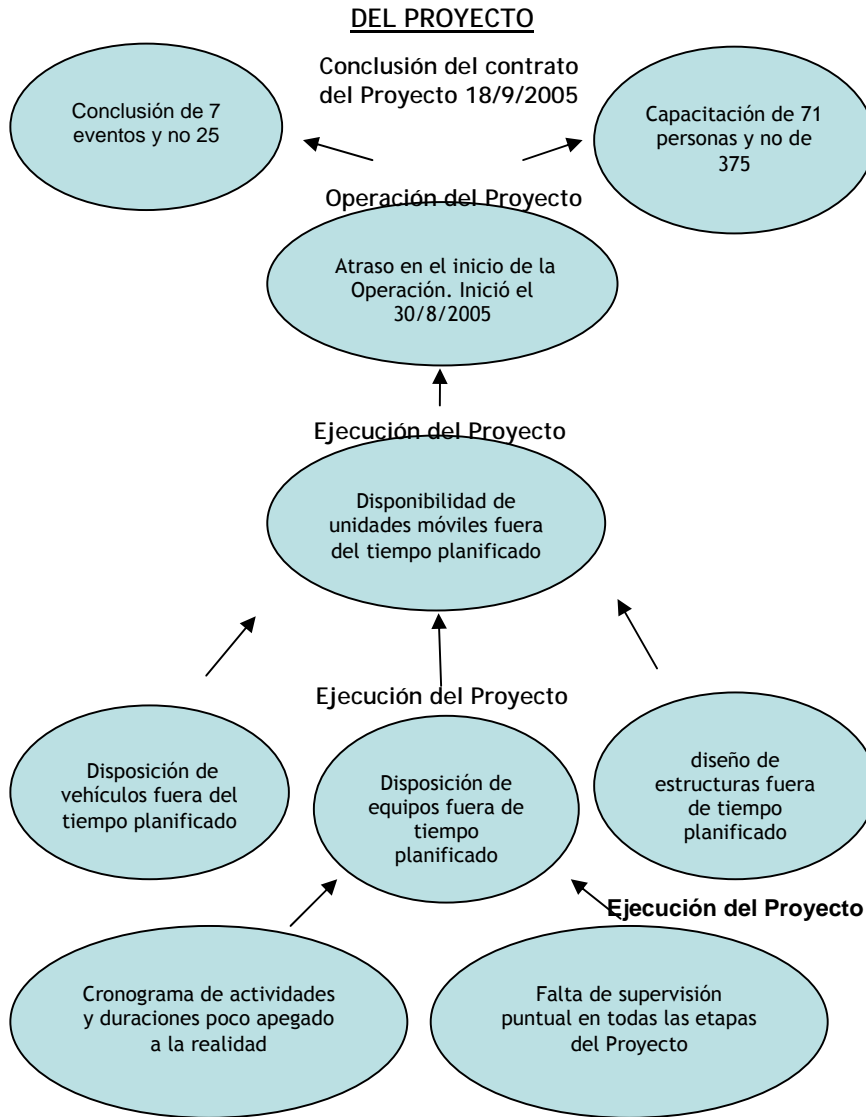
DEL PROYECTO

Conclusión del contrato del Proyecto 18/9/2005

Conclusión de 7 eventos y no 25

Capacitación de 71 personas y no de 375

Operación del Proyecto

Atraso en el inicio de la Operación. Inició el 30/8/2005

Ejecución del Proyecto

Disponibilidad de unidades móviles fuera del tiempo planificado

Ejecución del Proyecto

Disposición de vehículos fuera del tiempo planificado

Disposición de equipos fuera de tiempo planificado

diseño de estructuras fuera de tiempo planificado

Ejecución del Proyecto

Cronograma de actividades y duraciones poco apegado a la realidad

Falta de supervisión puntual en todas las etapas del Proyecto